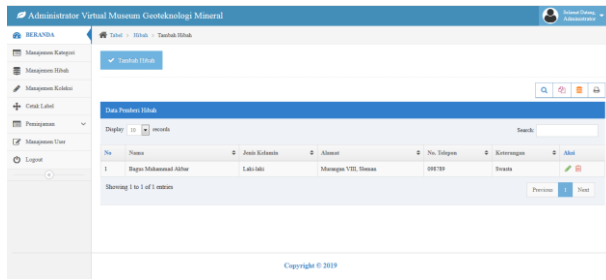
Administrator Virtual Museum Geoteknologi Mineral

Selamat Datang, Administrator

BERANDA
Manajemen Kategori
Manajemen Hibah
Manajemen Koleksi
Cetak Label
Peminjaman
Manajemen User
Logout

Tabel > Hibah > Tambah Hibah

Tambah Hibah

Data Pemberi Hibah

Display 10 records

Search:

| No | Nama | Jenis Kelamin | Alamat | No. Telepon | Keterangan | Aksi |
|---|---|---|---|---|---|---|
| 1 | Bagus Muhamamad Akbar | Laki-laki | Murangan VIII, Sleman | 098789 | Swasta | |

Showing 1 to 1 of 1 entries

Previous 1 Next

Copyright © 2019